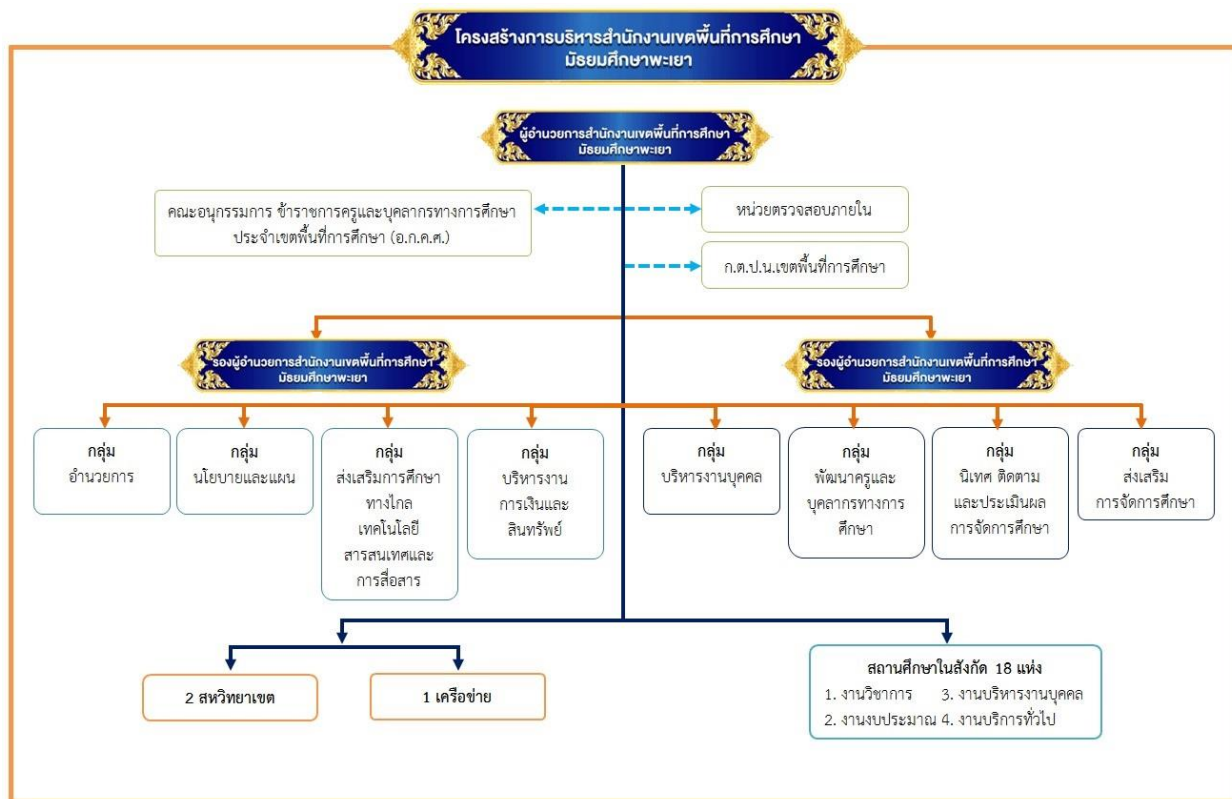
โครงสร้างการบริหารสำนักงานเขตพื้นที่การศึกษา มัธยมศึกษาพะเยา

ผู้อำนวยการสำนักงานเขตพื้นที่การศึกษา มัธยมศึกษาพะเยา

คณะอนุกรรมการ ข้าราชการครูและบุคลากรทางการศึกษา ประจำเขตพื้นที่การศึกษา (อ.ก.ค.ศ.)

หน่วยตรวจสอบภายใน

ก.ต.ป.น.เขตพื้นที่การศึกษา

รองผู้อำนวยการสำนักงานเขตพื้นที่การศึกษา มัธยมศึกษาพะเยา

รองผู้อำนวยการสำนักงานเขตพื้นที่การศึกษา มัธยมศึกษาพะเยา

กลุ่ม อำนวยการ

กลุ่ม นโยบายและแผน

กลุ่ม ส่งเสริมการศึกษาทางไกล เทคโนโลยีสารสนเทศและการสื่อสาร

กลุ่ม บริหารงานการเงินและสินทรัพย์

กลุ่ม บริหารงานบุคคล

กลุ่ม พัฒนาครูและบุคลากรทางการศึกษา

กลุ่ม นิเทศ ติดตามและประเมินผลการจัดการศึกษา

กลุ่ม ส่งเสริมการจัดการศึกษา

2 สหวิทยาเขต

1 เครือข่าย

สถานศึกษาในสังกัด 18 แห่ง
1. งานวิชาการ 3. งานบริหารงานบุคคล
2. งานงบประมาณ 4. งานบริการทั่วไป